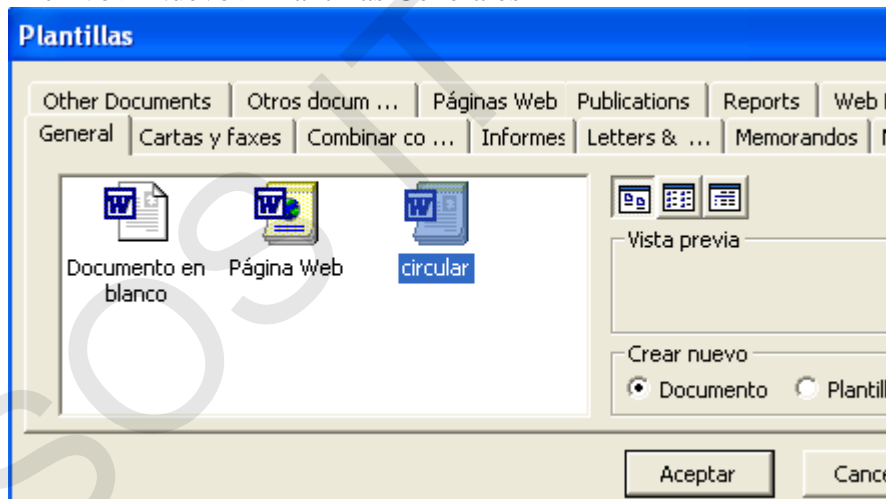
Plantillas

Other Documents | Otros docum ... | Páginas Web | Publications | Reports | Web

General | Cartas y faxes | Combinar co ... | Informes | Letters & ... | Memorandos

Documento en blanco

Página Web

circular

Vista previa

Crear nuevo

Documento

Plantill

Aceptar

Cance

SOSIT